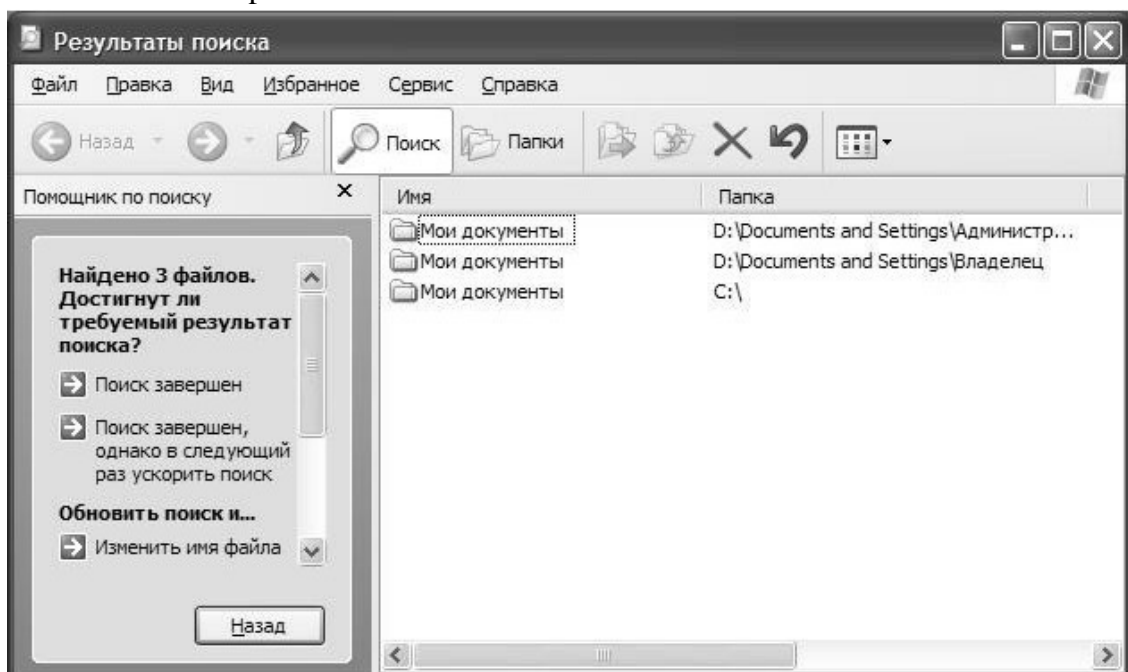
Результаты поиска

Файл Правка Вид Избранное Сервис Справка

Назад Поиск Папки

Помощник по поиску ×

Найдено 3 файлов. Достигнут ли требуемый результат поиска?

Поиск завершен

Поиск завершен, однако в следующий раз ускорить поиск

Обновить поиск и...

Изменить имя файла

Назад

| Имя | Папка |
|---|---|
| Мои документы | D:\Documents and Settings\Администр... |
| Мои документы | D:\Documents and Settings\Владелец |
| Мои документы | C:\ |